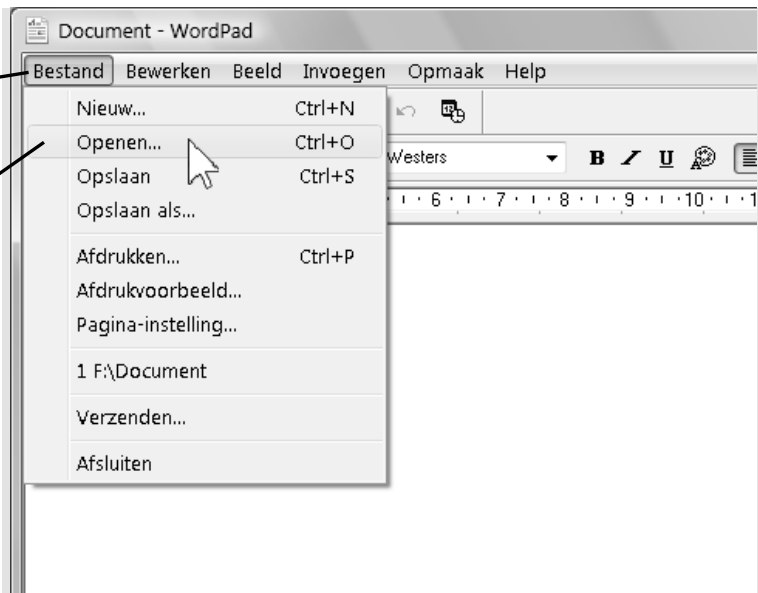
Document - WordPad

Bestand Bewerken Beeld Invoegen Opmaak Help

Nieuw... Ctrl+N
Openen... Ctrl+O
Opslaan Ctrl+S
Opslaan als...

Afdrukken... Ctrl+P
Afdrukvoorbeeld...
Pagina-instelling...

1 F:\Document

Verzenden...

Afsluiten

Westers

B / U

6 · 7 · 8 · 9 · 10 · 1